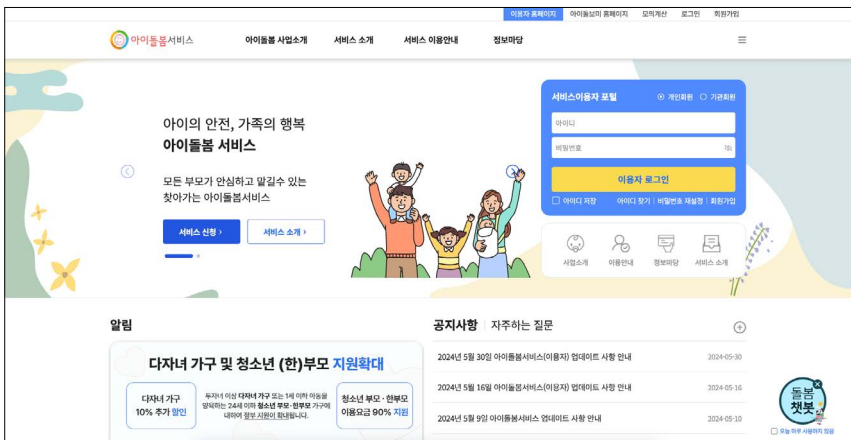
이용자 홈페이지 아이돌보미 홈페이지 모의계산 로그인 회원가입

아이돌봄서비스 아이돌봄 사업소개 서비스 소개 서비스 이용안내 정보마당

아이의 안전, 가족의 행복
아이돌봄 서비스

모든 부모가 안심하고 맡길수 있는 찾아가는 아이돌봄서비스

서비스 신청 › 서비스 소개 ›

서비스이용자 포털 개인회원 기관회원

아이디

비밀번호

이용자 로그인

아이디 저장 아이디 찾기 | 비밀번호 재설정 | 회원가입

사업소개 이용안내 정보마당 서비스 소개

알림

다자녀 가구 및 청소년 (한)부모 지원확대

다자녀 가구 10% 추가 할인

두자녀 이상 다자녀 가구 또는 1세 이하 아동을 양육하는 24세 이하 청소년 부모·한부모 가구에 대하여 정부 지원이 확대됩니다.

청소년 부모·한부모 이용요금 90% 지원

공지사항 | 자주하는 질문

2024년 5월 30일 아이돌봄서비스(이용자) 업데이트 사항 안내 2024-05-30

2024년 5월 16일 아이돌봄서비스(이용자) 업데이트 사항 안내 2024-05-16

2024년 5월 9일 아이돌봄서비스 업데이트 사항 안내 2024-05-10

돌봄 챗봇

오늘 하루 사용하지 않음